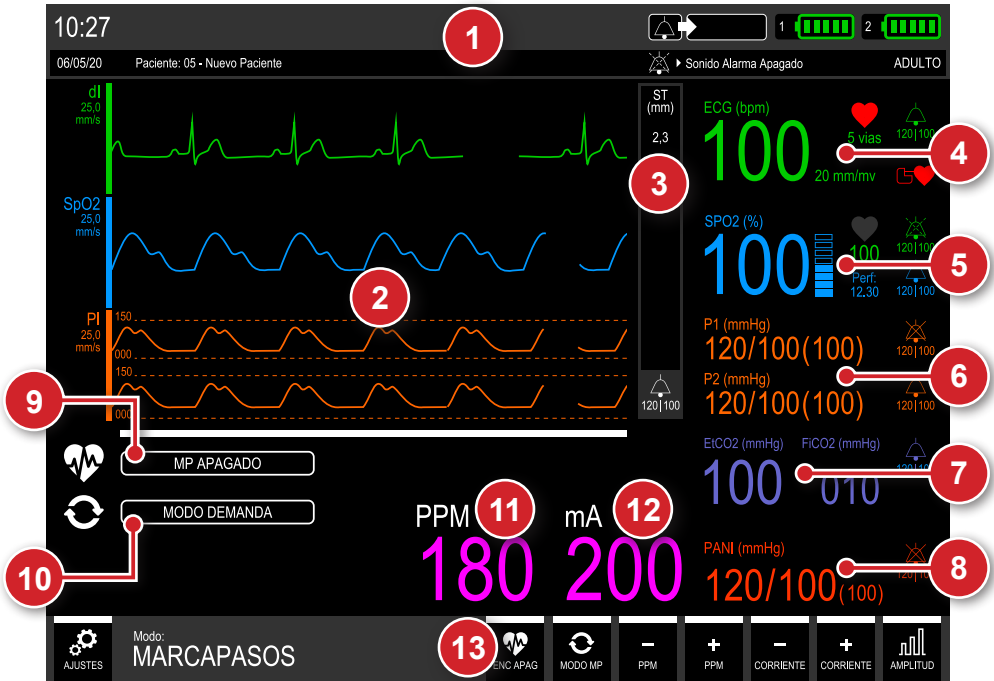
10:27

1 2

1

06/05/20 Paciente: 05 - Nuevo Paciente

Sonido Alarma Apagado

ADULTO

dI
25,0
mm/s

SpO2
25,0
mm/s

PI
25,0
mm/s

150
000
150
000

2

ST
(mm)
2,3

3

120|100

ECG (bpm)
100
5 vias
20 mm/mv
120|100

4

SPO2 (%)
100
100
Perf:
12,30
120|100
120|100

5

P1 (mmHg)
120/100(100)
120|100

P2 (mmHg)
120/100(100)
120|100

6

EtCO2 (mmHg)
100
FiCO2 (mmHg)
010
120|100

7

PANI (mmHg)
120/100(100)
120

8

9

MP APAGADO

MODO DEMANDA

10

PPM
11
180

mA
12
200

AJUSTES

Modo:
MARCAPASOS

13

ENC APAG

MODO MP

−
PPM

+
PPM

−
CORRIENTE

+
CORRIENTE

AMPLITUD